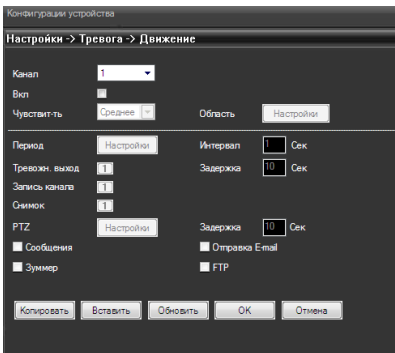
Конфигурации устройства

Настройки -> Тревога -> Движение

Канал 1
Вкл
Чувствит-ть Среднее
Область Настройки

Период Настройки
Интервал 1 Сек
Тревожн. выход 1
Задержка 10 Сек
Запись канала 1
Снимок 1
PTZ Настройки
Задержка 10 Сек
Сообщения
Отправка E-mail
Зуммер
FTP

Копировать Вставить Обновить OK Отмена